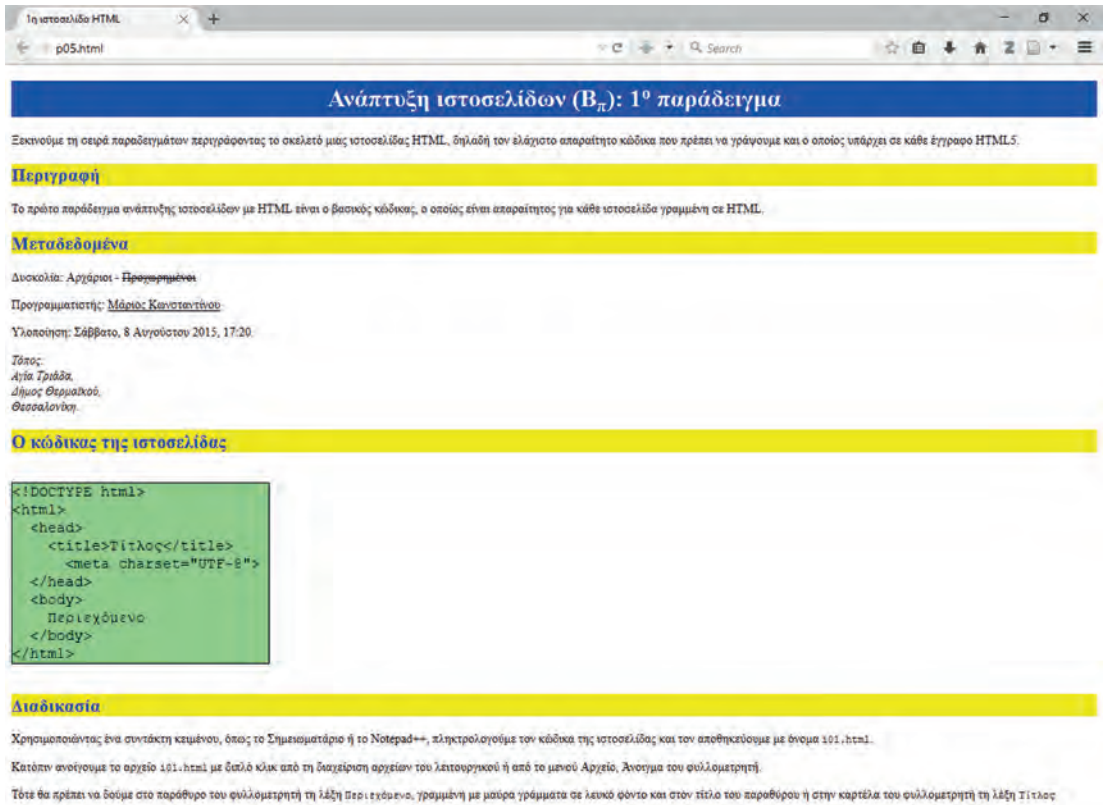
1η ιστοσελίδα HTML

p05.html

Search

Ανάπτυξη ιστοσελίδων (Β$_{\pi}$): 1$^{o}$ παράδειγμα

Ξεκινούμε τη σειρά παραδειγμάτων περιγράφοντας το σκελετό μιας ιστοσελίδας HTML, δηλαδή τον ελάχιστο απαραίτητο κώδικα που πρέπει να γράψουμε και ο οποίος υπάρχει σε κάθε έγγραφο HTML5.

Περιγραφή

Το πρώτο παράδειγμα ανάπτυξης ιστοσελίδων με HTML είναι ο βασικός κώδικας, ο οποίος είναι απαραίτητος για κάθε ιστοσελίδα γραμμένη σε HTML.

Μεταδεδομένα

Δυσκολία: Αρχάριοι - Προχωρημένοι

Προγραμματιστής: Μάριος Κωνσταντίνου

Υλοποίηση: Σάββατο, 8 Αυγούστου 2015, 17:20.

Τόπος:
Αγία Τριάδα,
Δήμος Θερμαϊκού,
Θεσσαλονίκη.

Ο κώδικας της ιστοσελίδας

<!DOCTYPE html>
<html>
  <head>
    <title>Τίτλος</title>
      <meta charset="UTF-8">
  </head>
  <body>
    Περιεχόμενο
  </body>
</html>

Διαδικασία

Χρησιμοποιώντας ένα συντάκτη κειμένου, όπως το Σημειωματάριο ή το Notepad++, πληκτρολογούμε τον κώδικα της ιστοσελίδας και τον αποθηκεύουμε με όνομα 101.html.

Κατόπιν ανοίγουμε το αρχείο 101.html με διπλό κλικ από τη διαχείριση αρχείων του λειτουργικού ή από το μενού Αρχείο, Άνοιγμα του φυλλομετρητή.

Τότε θα πρέπει να δούμε στο παράθυρο του φυλλομετρητή τη λέξη Περιεχόμενο, γραμμένη με μαύρα γράμματα σε λευκό φόντο και στον τίτλο του παραθύρου ή στην καρτέλα του φυλλομετρητή τη λέξη Τίτλος